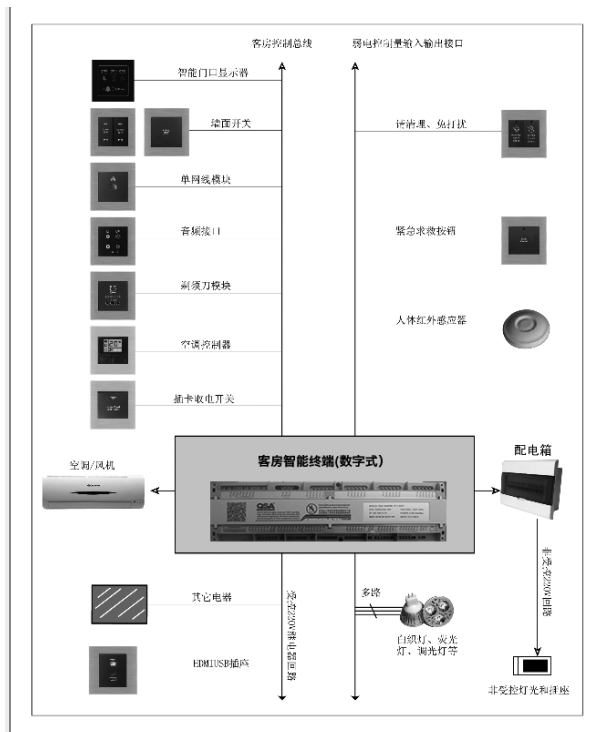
客房控制总线

弱电控制量输入输出接口

智能门口显示器

墙面开关

单网线模块

音频接口

剃须刀模块

空调控制器

插卡取电开关

请清理、免打扰

紧急求救按钮

人体红外感应器

客房智能终端(数字式)

空调/风机

配电箱

其它电器

HDMI/USB插座

受控220V供电回路

多路

白炽灯、荧光灯，调光灯等

非受控220V回路

非受控灯光和插座